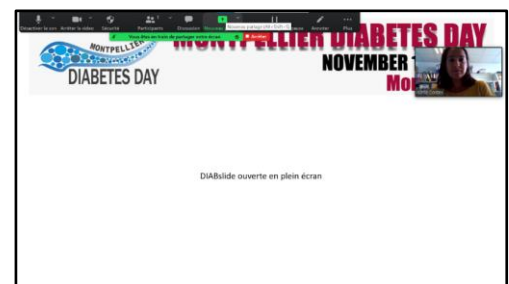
Désactiver le son   Arrêter la vidéo   Sécurité   Participants   Discussion   Nouveau partage   Annoter   Plus

Vous êtes en train de partager votre écran   Arrêter

MONTPELLIER DIABETES DAY

MONTPELLIER DIABETES DAY

NOVEMBER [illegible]

Mo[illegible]

DIABslide ouverte en plein écran